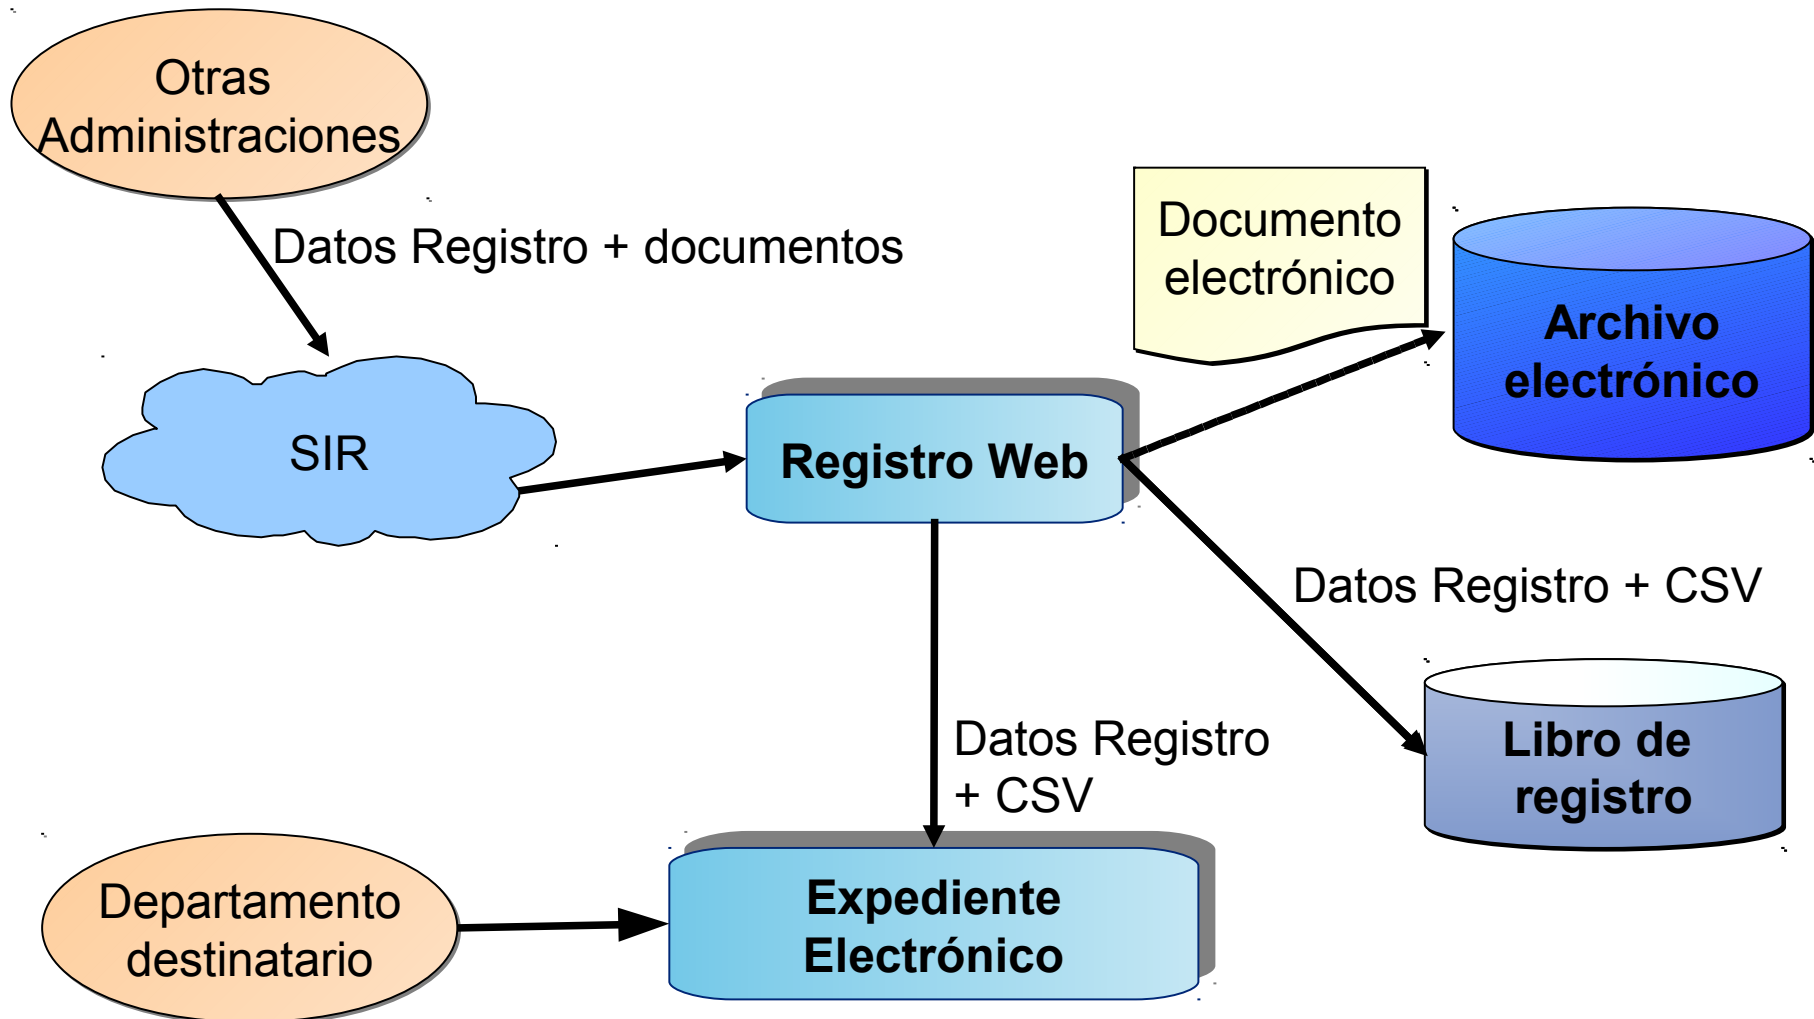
Otras Administraciones

Datos Registro + documentos

SIR

Registro Web

Documento electrónico

Archivo electrónico

Datos Registro + CSV

Libro de registro

Datos Registro + CSV

Departamento destinatario

Expediente Electrónico